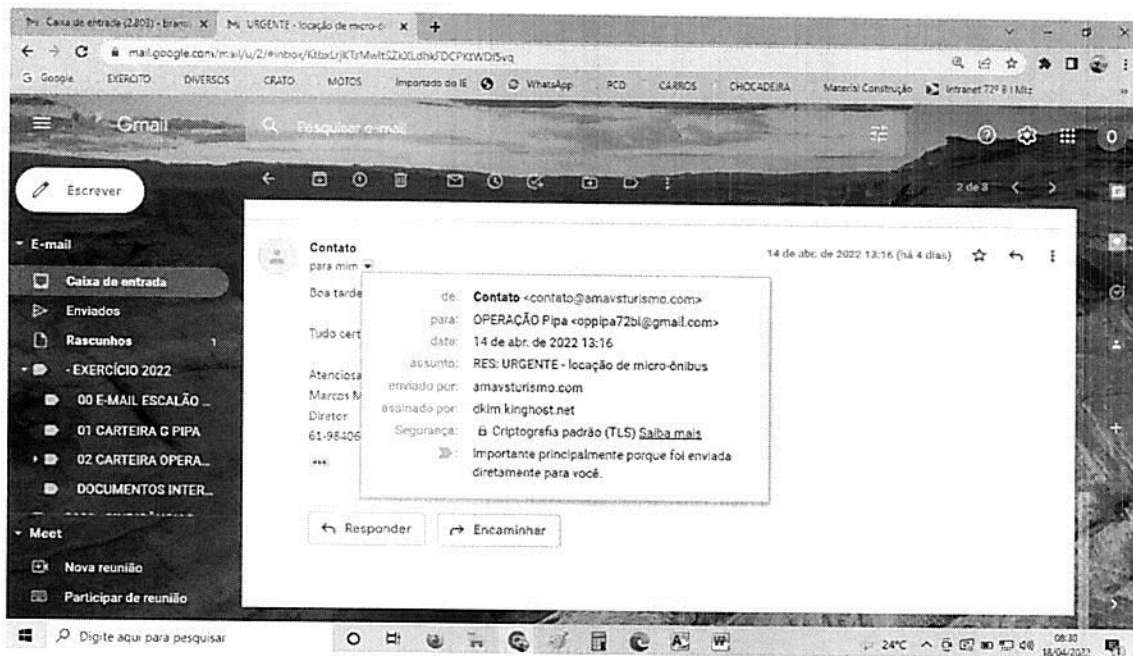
Caixa de entrada (2.803) - brani | URGENTE - locação de micro-ô | +

mail.google.com/mail/u/2/#inbox/KtbxLrjKTsMwltSZkXLdhkFDCPKtWDl5vq

Google | EXERCITO | DIVERSOS | CRATO | MOTOS | Importado do IE | WhatsApp | PCD | CARROS | CHOCADEIRA | Material Construção | Intranet 72º B I Mtz

Gmail

Pesquisar e-mail

Escrever

2 de 3

E-mail

Caixa de entrada

Enviados

Rascunhos 1

- EXERCÍCIO 2022

00 E-MAIL ESCALÃO ...

01 CARTEIRA G PIPA

02 CARTEIRA OPERA...

DOCUMENTOS INTER...

Meet

Nova reunião

Participar de reunião

Contato
para mim

14 de abr. de 2022 13:16 (há 4 dias)

Boa tarde

Tudo cert

Atenciosa
Marcos M
Diretor
61-98406

de: Contato <contato@amavsturismo.com>
para: OPERAÇÃO Pipa <oppipa72bi@gmail.com>
data: 14 de abr. de 2022 13:16
assunto: RES: URGENTE - locação de micro-ônibus
enviado por: amavsturismo.com
assinado por: dkim.kinghost.net
Segurança: Criptografia padrão (TLS) Saiba mais
Importante principalmente porque foi enviada diretamente para você.

Responder

Encaminhar

Digite aqui para pesquisar

24°C

08:30
18/04/2022